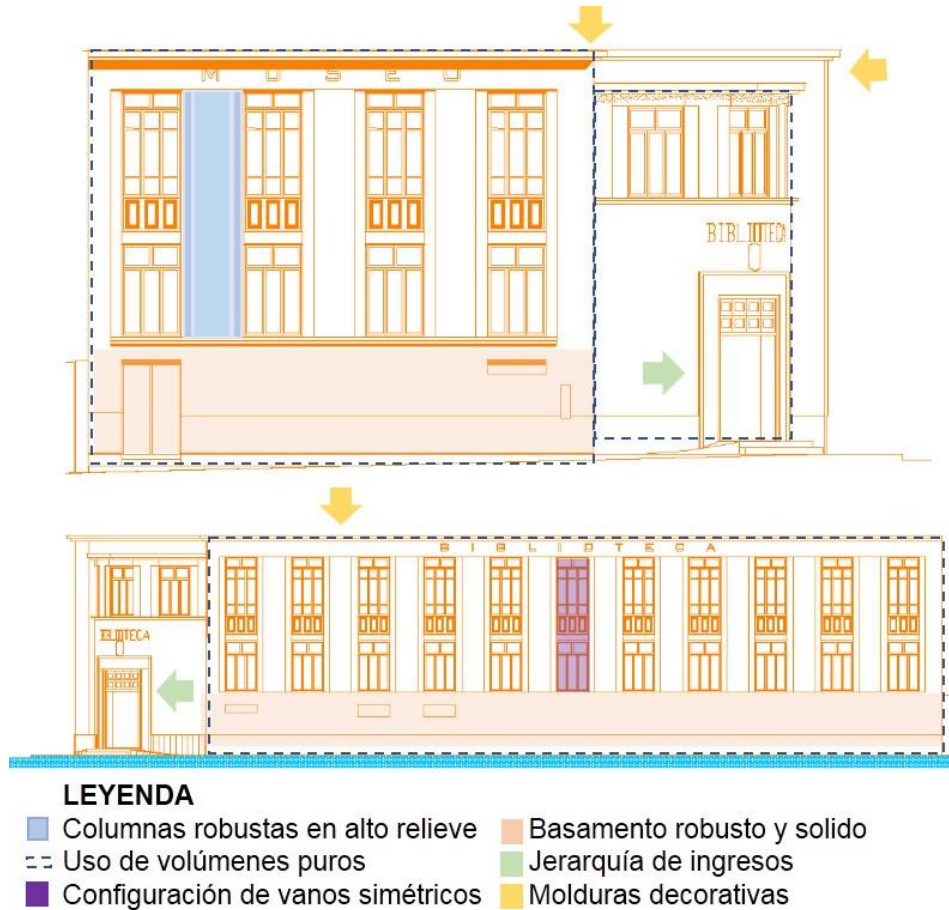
M U S E O

BIBLIOTECA

B I B L I O T E C A

BIBLIOTECA

LEYENDA

Columnas robustas en alto relieve

Uso de volúmenes puros

Configuración de vanos simétricos

Basamento robusto y solido

Jerarquía de ingresos

Molduras decorativas